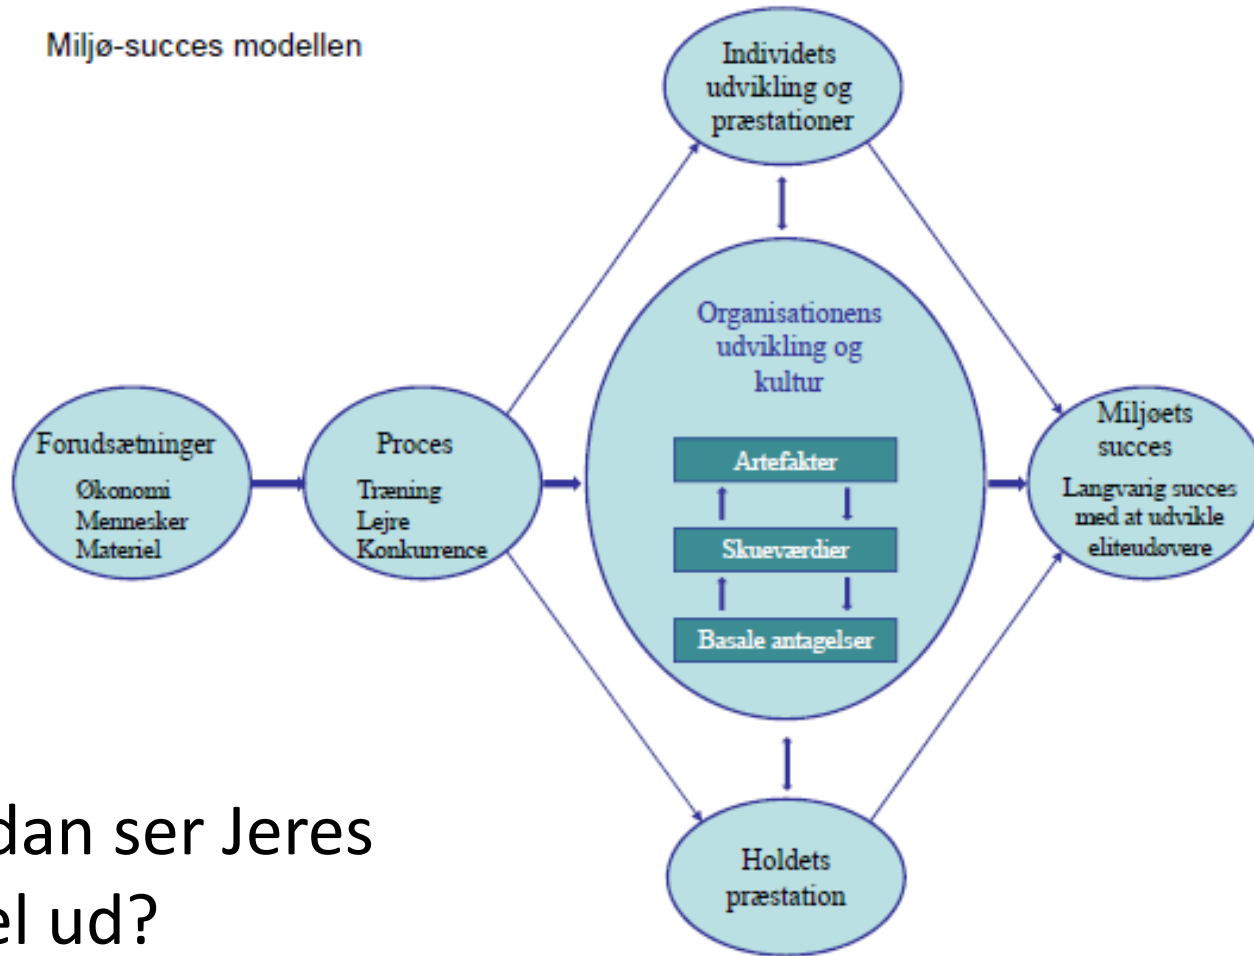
Miljø-succes modellen

Forudsætninger
Økonomi
Mennesker
Materiel

Proces
Træning
Lejre
Konkurrence

Individets udvikling og præstationer

Organisationens udvikling og kultur

Artefakter

Skueværdier

Basale antagelser

Holdets præstation

Miljøets succes
Langvarig succes med at udvikle eliteudøvere

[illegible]dan ser Jeres
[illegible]el ud?